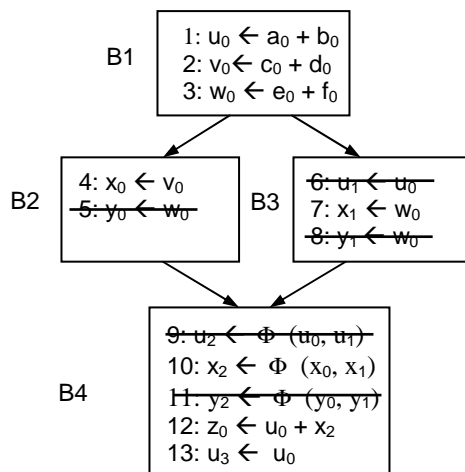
B1

1: $u_0 \leftarrow a_0 + b_0$
2: $v_0 \leftarrow c_0 + d_0$
3: $w_0 \leftarrow e_0 + f_0$

B2

4: $x_0 \leftarrow v_0$
~~5: $y_0 \leftarrow w_0$~~

B3

~~6: $u_1 \leftarrow u_0$~~
7: $x_1 \leftarrow w_0$
~~8: $y_1 \leftarrow w_0$~~

B4

~~9: $u_2 \leftarrow \Phi(u_0, u_1)$~~
10: $x_2 \leftarrow \Phi(x_0, x_1)$
~~11: $y_2 \leftarrow \Phi(y_0, y_1)$~~
12: $z_0 \leftarrow u_0 + x_2$
13: $u_3 \leftarrow u_0$